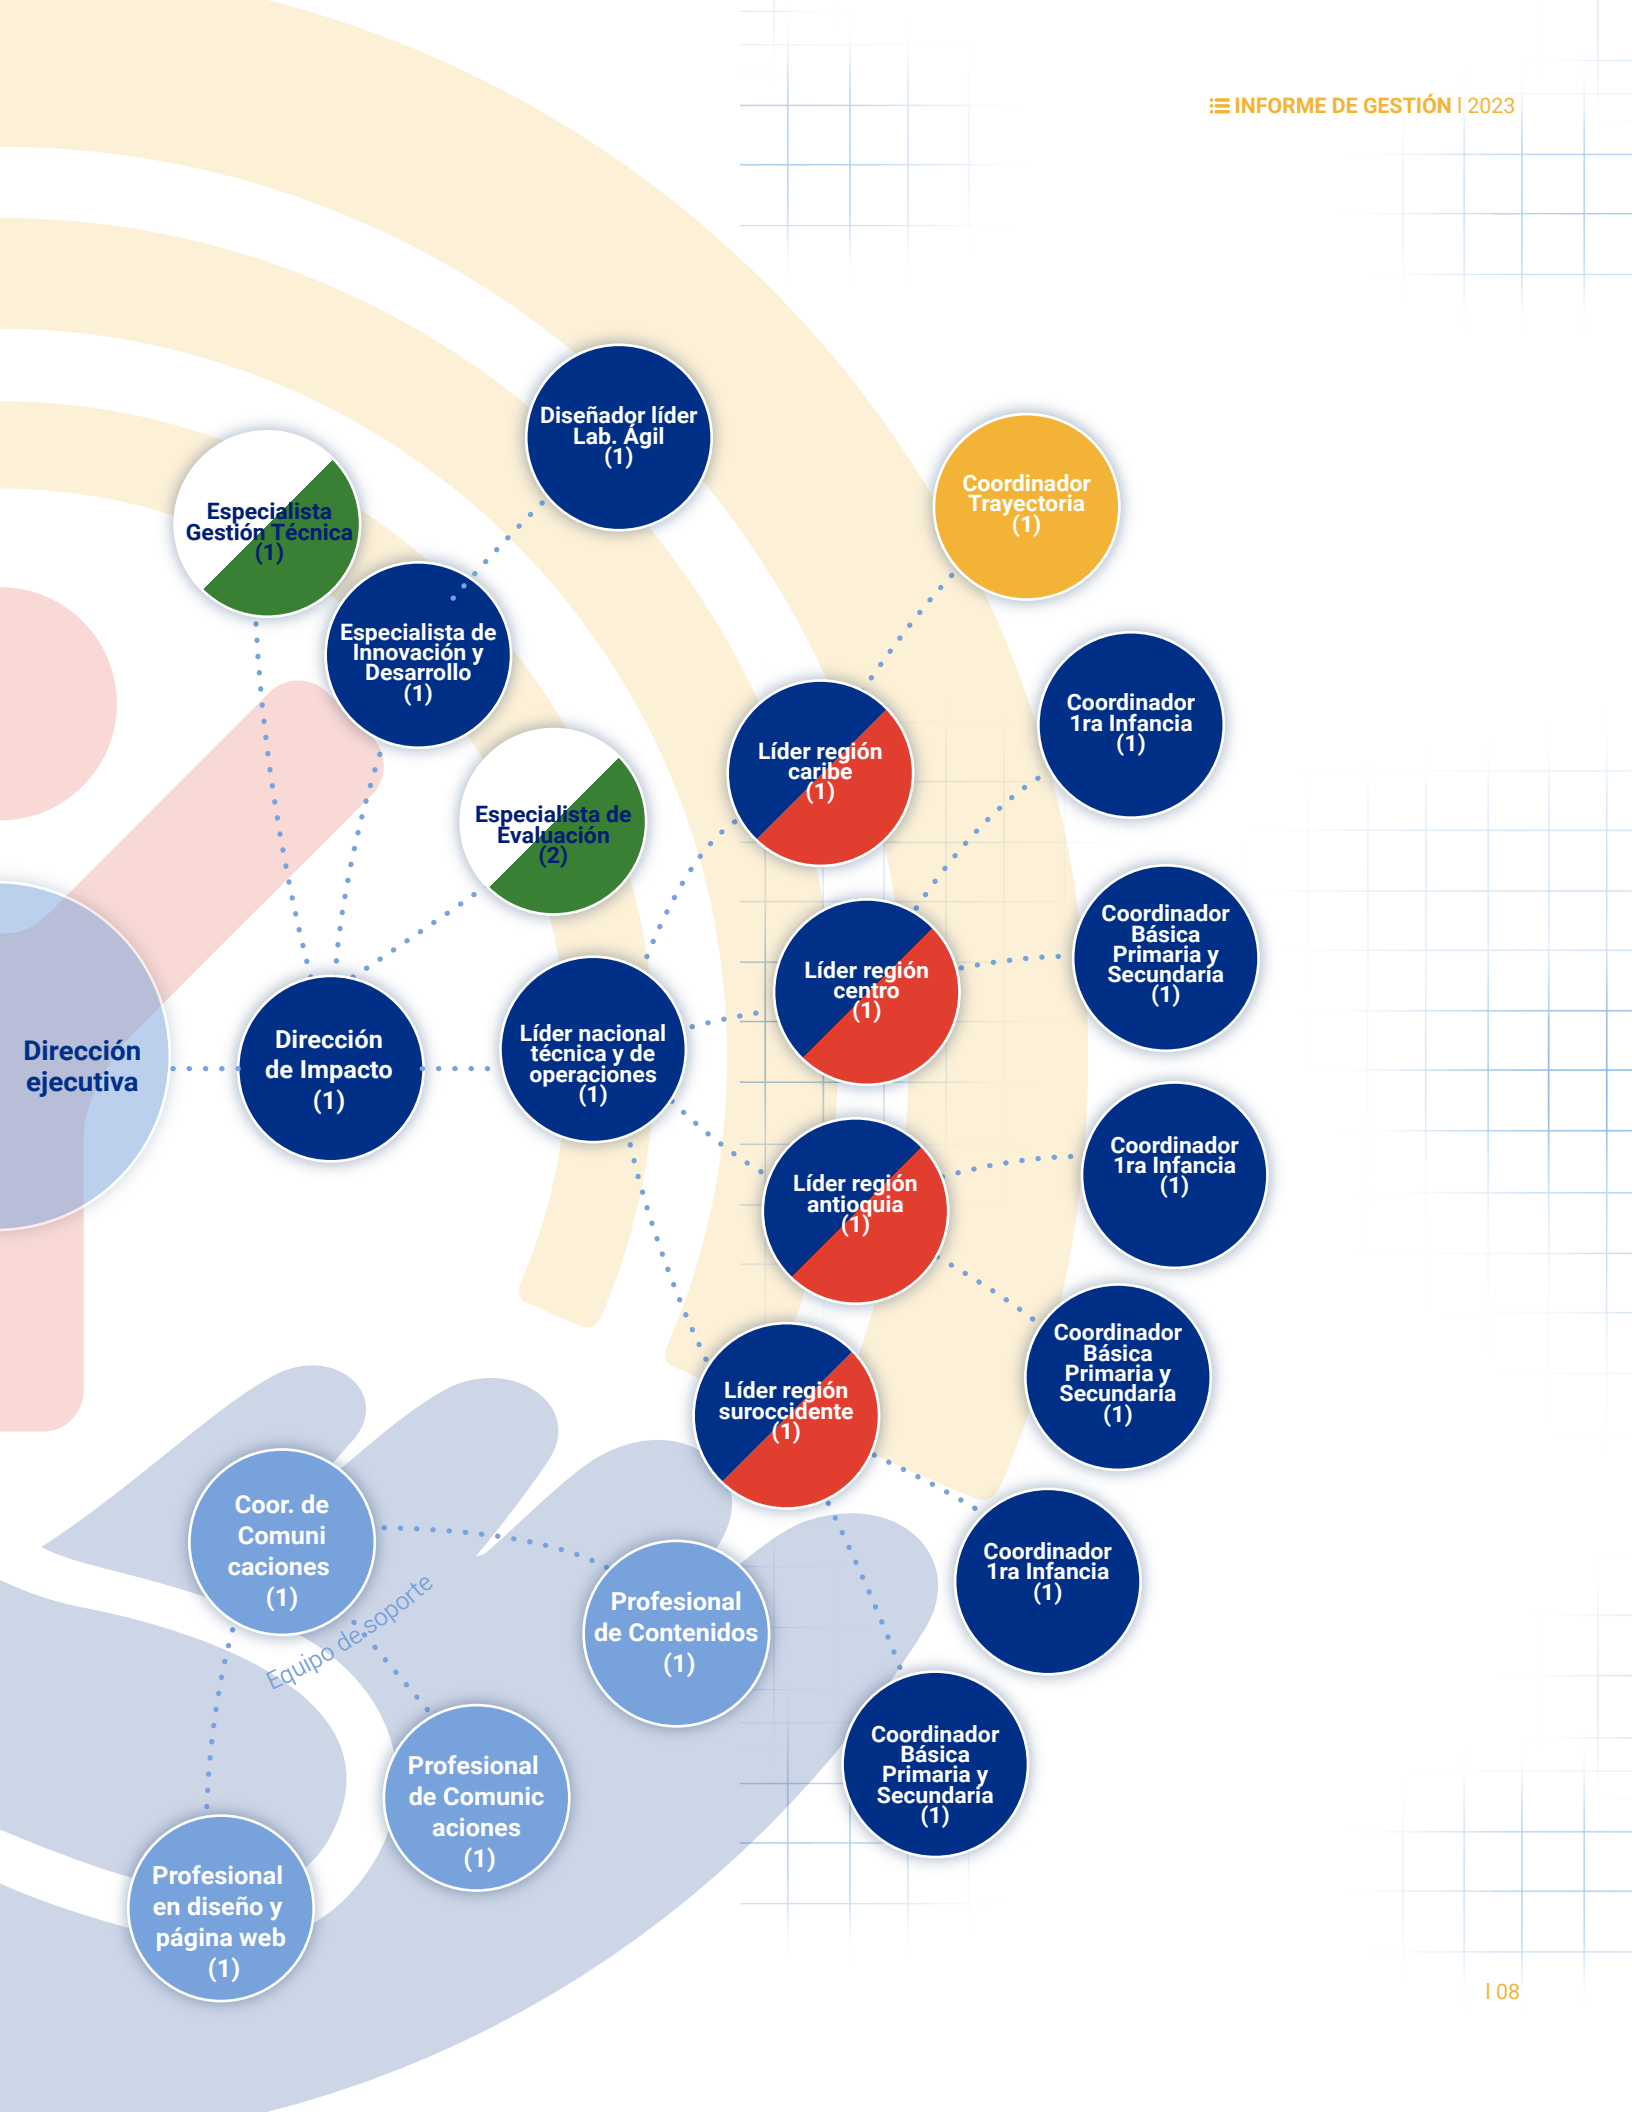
INFORME DE GESTIÓN I 2023

Diseñador líder Lab. Ágil (1)

Especialista Gestión Técnica (1)

Coordinador Trayectoria (1)

Especialista de Innovación y Desarrollo (1)

Coordinador 1ra Infancia (1)

Líder región caribe (1)

Especialista de Evaluación (2)

Coordinador Básica Primaria y Secundaria (1)

Líder región centro (1)

Dirección ejecutiva

Dirección de Impacto (1)

Líder nacional técnica y de operaciones (1)

Coordinador 1ra Infancia (1)

Líder región antioquia (1)

Coordinador Básica Primaria y Secundaria (1)

Líder región suroccidente (1)

Coor. de Comuni caciones (1)

Coordinador 1ra Infancia (1)

Equipo de soporte

Profesional de Contenidos (1)

Profesional de Comunic aciones (1)

Coordinador Básica Primaria y Secundaria (1)

Profesional en diseño y página web (1)

I 08